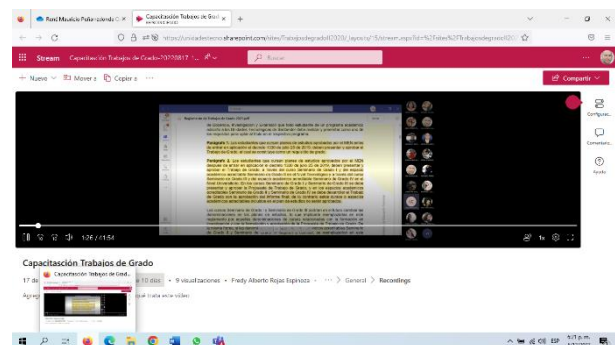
René Mauricio Peñaranda C ×
Capacitación Trabajos de Grad ×
+

https://unicadernas.sharepoint.com/sites/TrabajosdegradoE/2020/_layouts/15/stream.aspx?id=%2Fsites%2FTrabajosdegrado%2

Stream   Capacitación Trabajos de Grado-20220817 ...
Buscar

+ Nuevo   Mover a   Copiar a   ...
Compartir

Parágrafo 2.
Parágrafo 3.

1:26 / 41:54
1x

Configur...
Comentario...
Ayuda

Capacitación Trabajos de Grado
17 d
Capacitación Trabajos de Grado...
10 días · 9 visualizaciones · Fredy Alberto Rojas Espinosa · ... > General > Recordings
Agreg... qué trata este vídeo

ESP